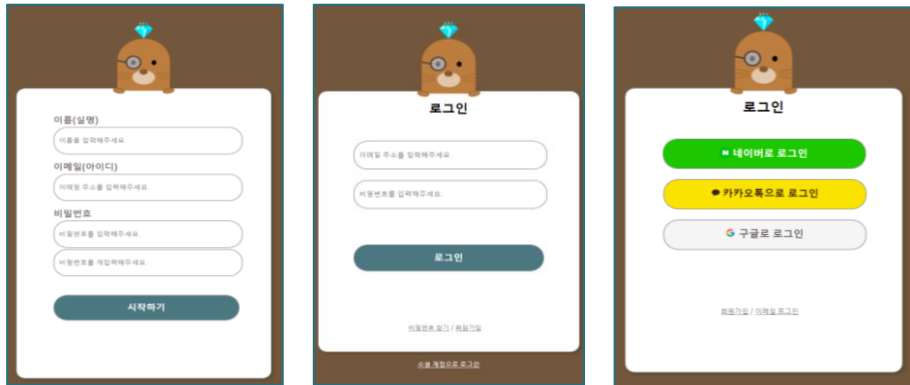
이름(실명)

이름을 입력해주세요.

이메일(아이디)

이메일 주소를 입력해주세요.

비밀번호

비밀번호를 입력해주세요.

비밀번호를 재입력해주세요.

시작하기

로그인

이메일 주소를 입력해주세요.

비밀번호를 입력해주세요.

로그인

비밀번호 찾기 | 회원가입

소셜 계정으로 로그인

로그인

N 네이버로 로그인

카카오톡으로 로그인

G 구글로 로그인

회원가입 | 이메일 로그인